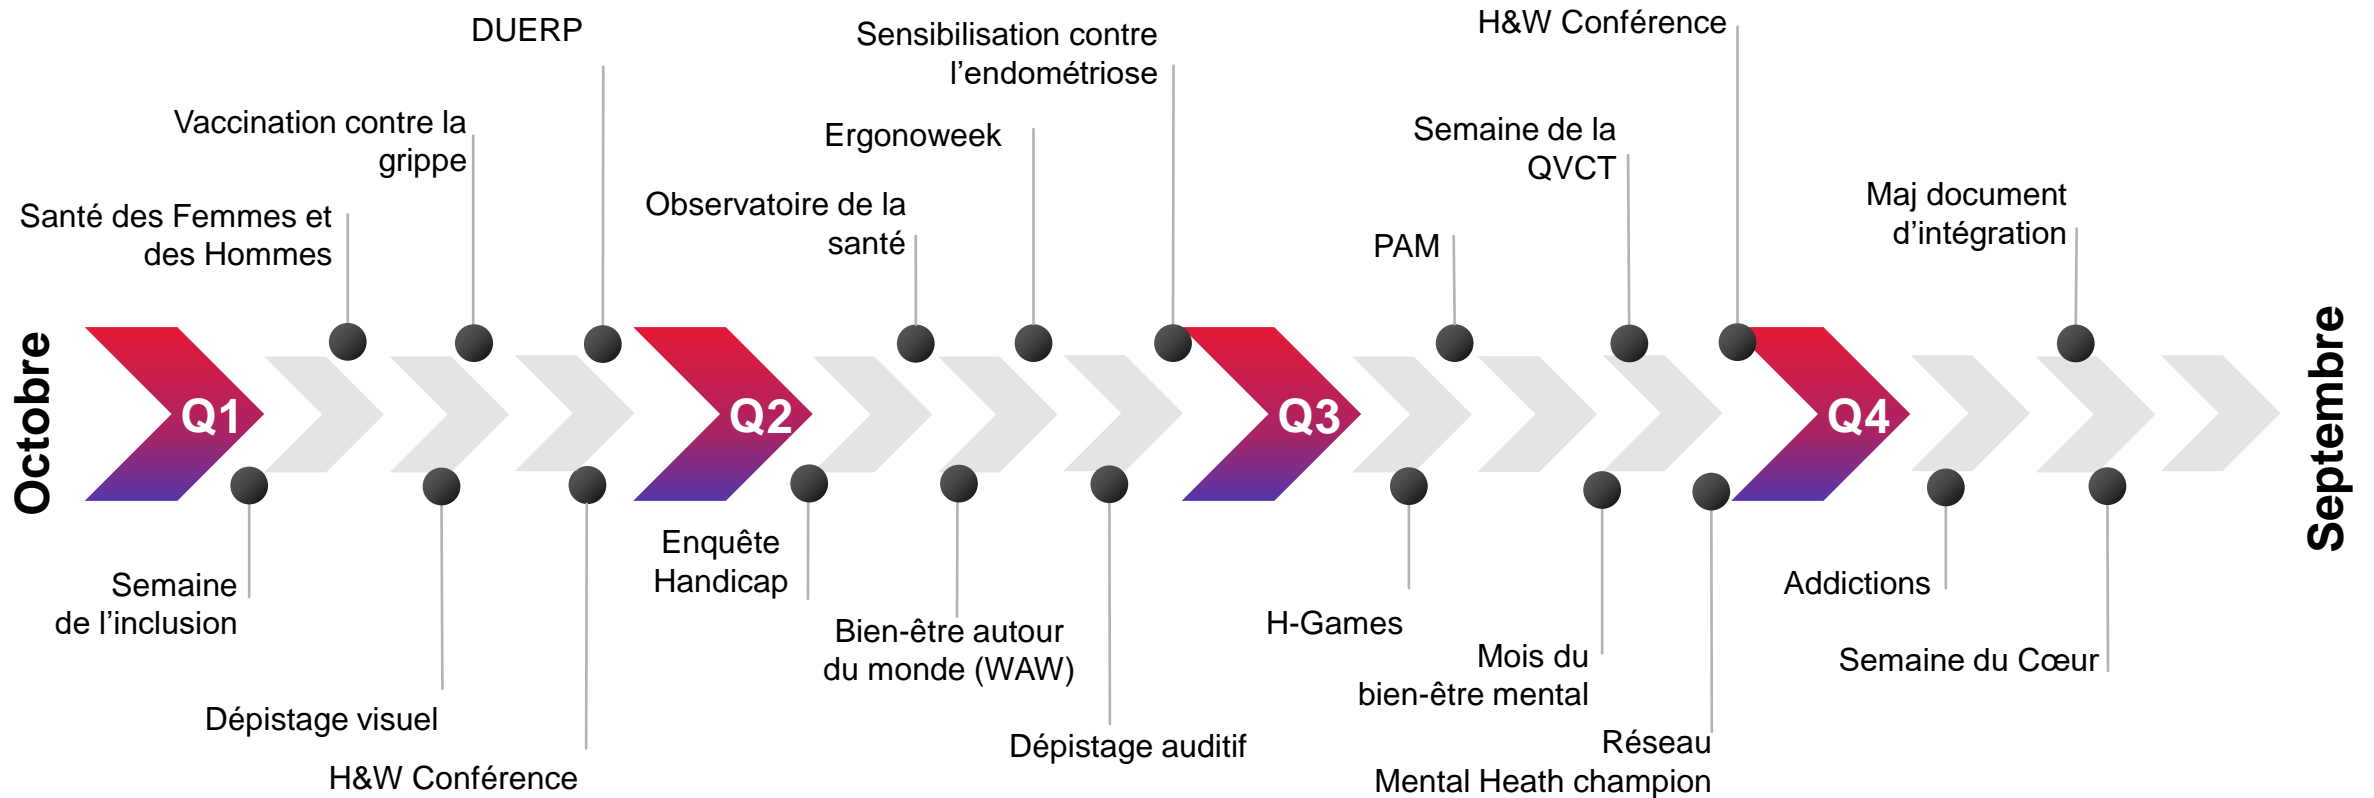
Octobre

Q1

Santé des Femmes et des Hommes

Vaccination contre la grippe

DUERP

Semaine de l’inclusion

Dépistage visuel

H&W Conférence

Q2

Observatoire de la santé

Ergonoweek

Sensibilisation contre l’endométriose

Enquête Handicap

Bien-être autour du monde (WAW)

Dépistage auditif

Q3

PAM

Semaine de la QVCT

H&W Conférence

H-Games

Mois du bien-être mental

Réseau Mental Heath champion

Q4

Maj document d’intégration

Addictions

Semaine du Cœur

Septembre